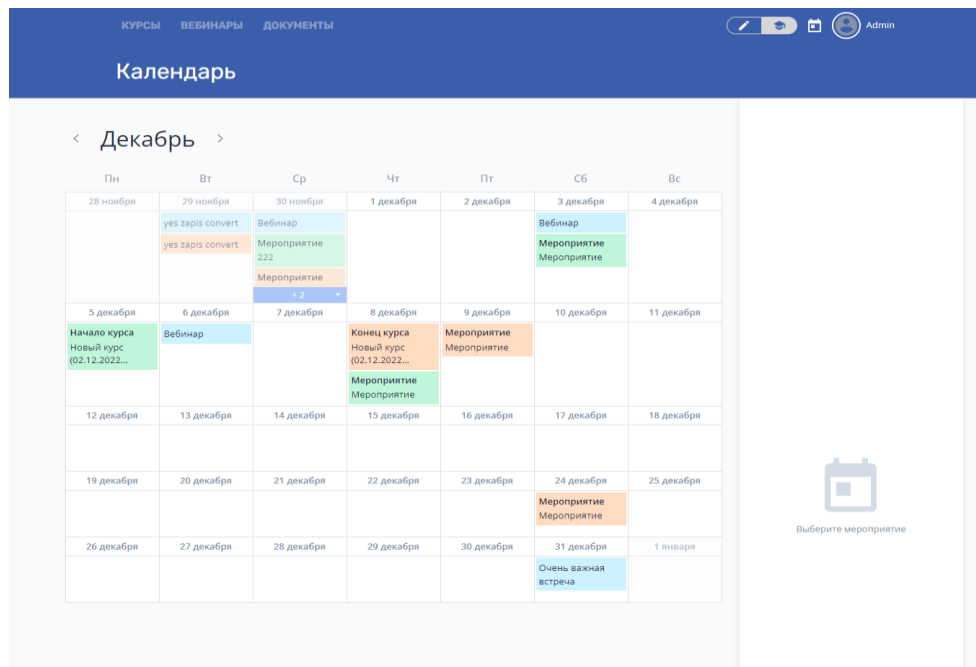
КУРСЫ ВЕБИНАРЫ ДОКУМЕНТЫ

Admin

Календарь

‹ Декабрь ›

| Пн | Вт | Ср | Чт | Пт | Сб | Вс |
|---|---|---|---|---|---|---|
| 28 ноября | 29 ноября<br>yes zapis convert<br>yes zapis convert | 30 ноября<br>Вебинар<br>Мероприятие 222<br>Мероприятие<br>+ 2 | 1 декабря | 2 декабря | 3 декабря<br>Вебинар<br>Мероприятие<br>Мероприятие | 4 декабря |
| 5 декабря<br>Начало курса<br>Новый курс (02.12.2022... | 6 декабря<br>Вебинар | 7 декабря | 8 декабря<br>Конец курса<br>Новый курс (02.12.2022...<br>Мероприятие<br>Мероприятие | 9 декабря<br>Мероприятие<br>Мероприятие | 10 декабря | 11 декабря |
| 12 декабря | 13 декабря | 14 декабря | 15 декабря | 16 декабря | 17 декабря | 18 декабря |
| 19 декабря | 20 декабря | 21 декабря | 22 декабря | 23 декабря | 24 декабря<br>Мероприятие<br>Мероприятие | 25 декабря |
| 26 декабря | 27 декабря | 28 декабря | 29 декабря | 30 декабря | 31 декабря<br>Очень важная встреча | 1 января |

Выберите мероприятие